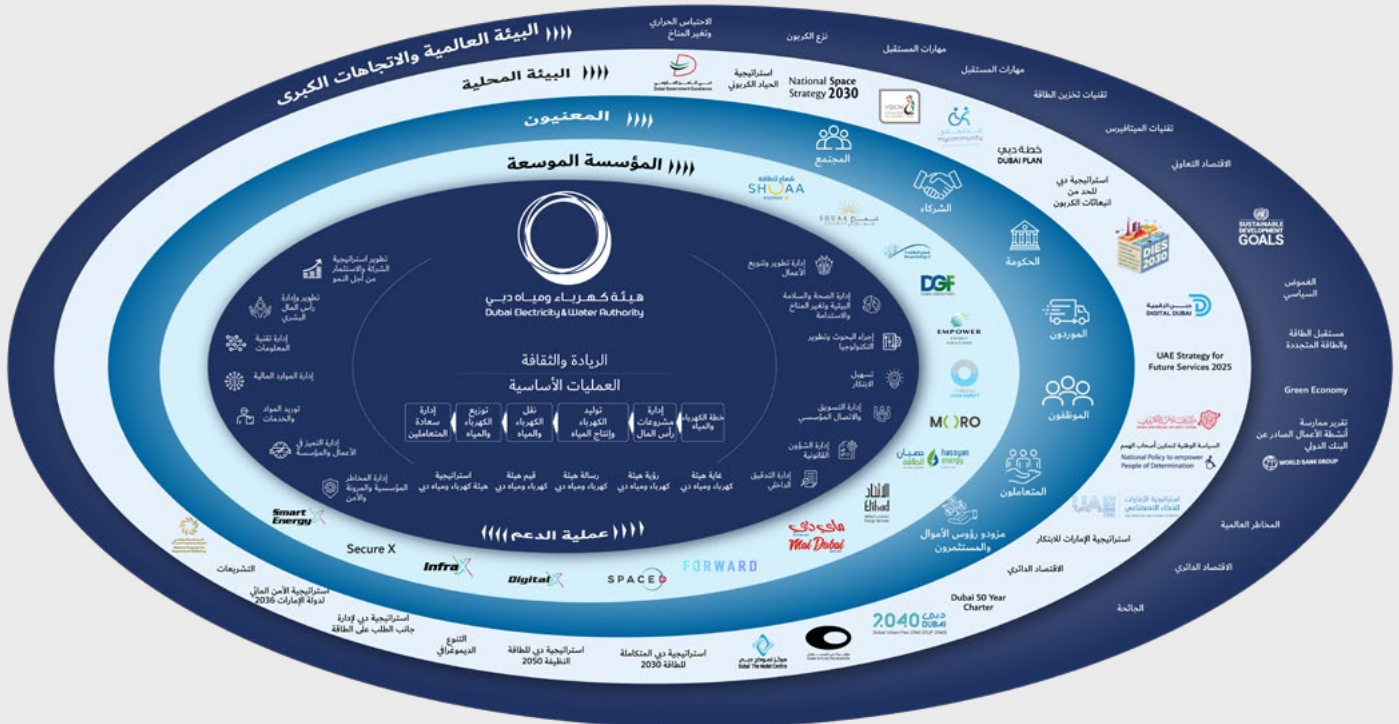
البيئة العالمية والاتجاهات الكبرى

البيئة المحلية

المعنيون

المؤسسة الموسعة

الاحتباس الحراري وتغير المناخ
نزع الكربون
مهارات المستقبل
مهارات المستقبل
تقنيات تخزين الطاقة
تقنيات الميتافيرس
الاقتصاد التعاوني
SUSTAINABLE DEVELOPMENT GOALS
الغموض السياسي
مستقبل الطاقة والطاقة المتجددة
Green Economy
تقرير ممارسة أنشطة الأعمال الصادر عن البنك الدولي
WORLD BANK GROUP
المخاطر العالمية
الاقتصاد الدائري
الجائحة
الاقتصاد الدائري
التشريعات
استراتيجية الأمن المائي لدولة الإمارات 2036
استراتيجية دبي لإدارة جانب الطلب على الطاقة
التنوع الديموغرافي
استراتيجية دبي للطاقة النظيفة 2050
استراتيجية دبي المتكاملة للطاقة 2030

استراتيجية الحياد الكربوني
National Space Strategy 2030
خطة دبي
DUBAI PLAN
استراتيجية دبي للحد من انبعاثات الكربون
DIES 2030
DIGITAL DUBAI
UAE Strategy for Future Services 2025
السياسة الوطنية لتمكين أصحاب الهمم
National Policy to empower People of Determination
استراتيجية الإمارات للذكاء الاصطناعي
استراتيجية الإمارات للابتكار
Dubai 50 Year Charter
2040 دبي DUBAI
Dubai The Model Centre

المجتمع
الشركاء
الحكومة
الموردون
الموظفون
المتعاملون
مزودو رؤوس الأموال والمستثمرون

SHUAA
DGF
EMPOWER
MORO
hassyan energy
Etihad
Mai Dubai
FORWARD
SPACED
DigitalX
InfraX
Secure X
Smart Energy X

هيئة كهرباء ومياه دبي
Dubai Electricity & Water Authority

تطوير استراتيجية الشركة والاستثمار من أجل النمو
تطوير وإدارة رأس المال البشري
إدارة تقنية المعلومات
إدارة الموارد المالية
توريد المواد والخدمات
إدارة التميز في الأعمال والمؤسسية
إدارة المخاطر المؤسسية والمرونة والأمن
إدارة تطوير وتنويع الأعمال
إدارة الصحة والسلامة البيئية وتغير المناخ والاستدامة
إجراء البحوث وتطوير التكنولوجيا
تسهيل الابتكار
إدارة التسويق والاتصال المؤسسي
إدارة الشؤون القانونية
إدارة التدقيق الداخلي

الريادة والثقافة
العمليات الأساسية

| إدارة سعادة المتعاملين | توزيع الكهرباء والمياه | نقل الكهرباء والمياه | توليد الكهرباء وإنتاج المياه | إدارة مشروعات رأس المال | خطة الكهرباء والمياه |

استراتيجية هيئة كهرباء ومياه دبي
قيم هيئة كهرباء ومياه دبي
رسالة هيئة كهرباء ومياه دبي
رؤية هيئة كهرباء ومياه دبي
غاية هيئة كهرباء ومياه دبي

عملية الدعم